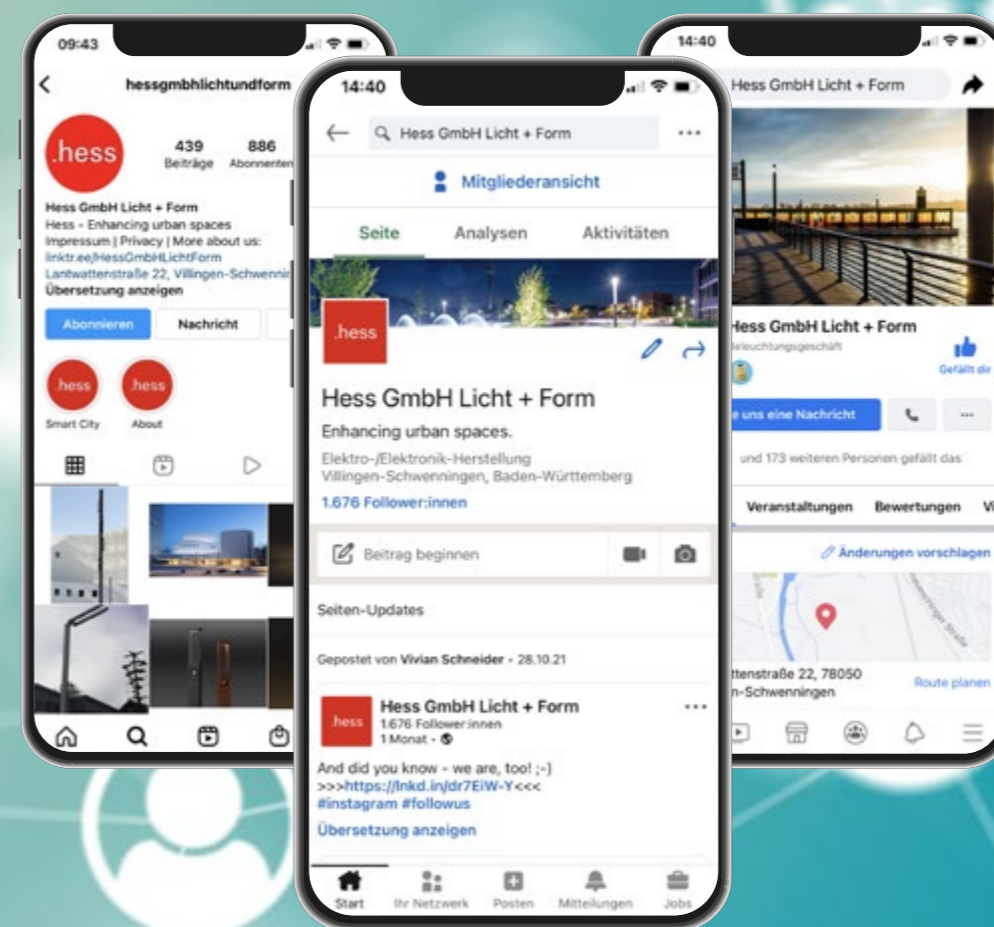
09:43

hessgmbhlichtundform

.hess

439 Beiträge

886 Abonnenten

Hess GmbH Licht + Form
Hess - Enhancing urban spaces
Impressum | Privacy | More about us:
linktr.ee/HessGmbHLichtForm
Lantwattenstraße 22, Villingen-Schwennin
Übersetzung anzeigen

Abonnieren

Nachricht

.hess
Smart City

.hess
About

14:40

Hess GmbH Licht + Form

Mitgliederansicht

Seite

Analysen

Aktivitäten

.hess

Hess GmbH Licht + Form

Enhancing urban spaces.

Elektro-/Elektronik-Herstellung
Villingen-Schwenningen, Baden-Württemberg

1.676 Follower:innen

Beitrag beginnen

Seiten-Updates

Gepostet von Vivian Schneider • 28.10.21

.hess

Hess GmbH Licht + Form
1.676 Follower:innen
1 Monat •

And did you know - we are, too! ;-)
>>>https://lnkd.in/dr7EiW-Y<<<
#instagram #followus

Übersetzung anzeigen

Start

Ihr Netzwerk

Posten

Mitteilungen

Jobs

14:40

Hess GmbH Licht + Form

Hess GmbH Licht + Form
eleuchtungsgeschäft

Gefällt dir

e uns eine Nachricht

und 173 weiteren Personen gefällt das

Veranstaltungen

Bewertungen

Änderungen vorschlagen

ttenstraße 22, 78050
n-Schwenningen

Route planen